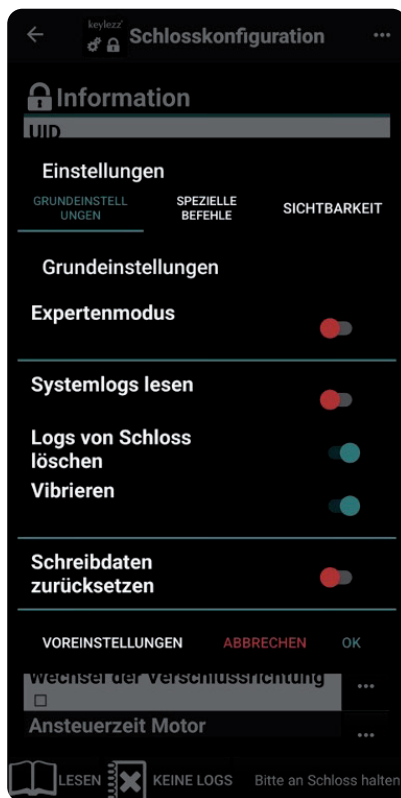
keylezz'
Schlosskonfiguration

Information
UID

Einstellungen
GRUNDEINSTELLUNGEN
SPEZIELLE BEFEHLE
SICHTBARKEIT

Grundeinstellungen
Expertenmodus
Systemlogs lesen
Logs von Schloss löschen
Vibrieren
Schreibdaten zurücksetzen

VOREINSTELLUNGEN
ABBRECHEN
OK

Wechsel der Verschlussrichtung
Ansteuerzeit Motor

LESEN
KEINE LOGS
Bitte an Schloss halten